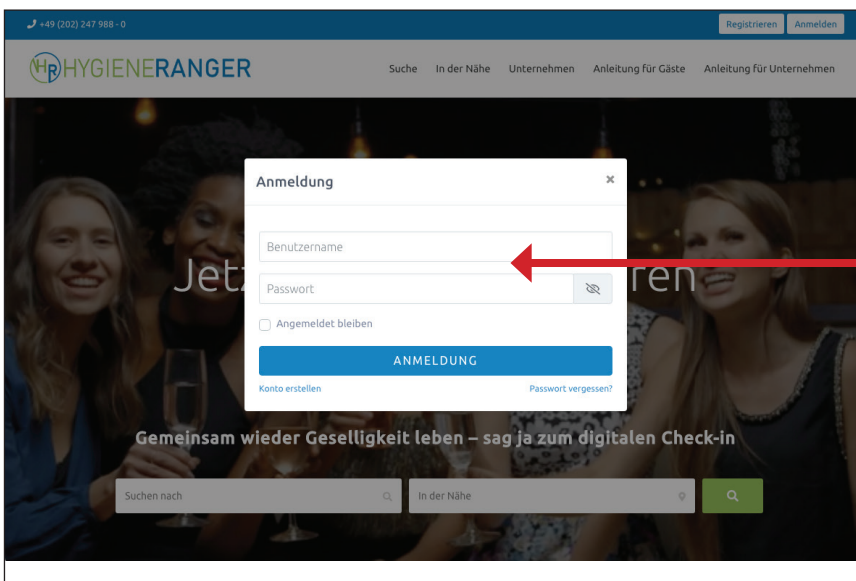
+49 (202) 247 988 - 0

Registrieren Anmelden

HR HYGIENERANGER

Suche In der Nähe Unternehmen Anleitung für Gäste Anleitung für Unternehmen

Anmeldung ×

Benutzername

Passwort

Angemeldet bleiben

ANMELDUNG

Konto erstellen Passwort vergessen?

Jetz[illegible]ren

Gemeinsam wieder Geselligkeit leben – sag ja zum digitalen Check-in

Suchen nach

In der Nähe